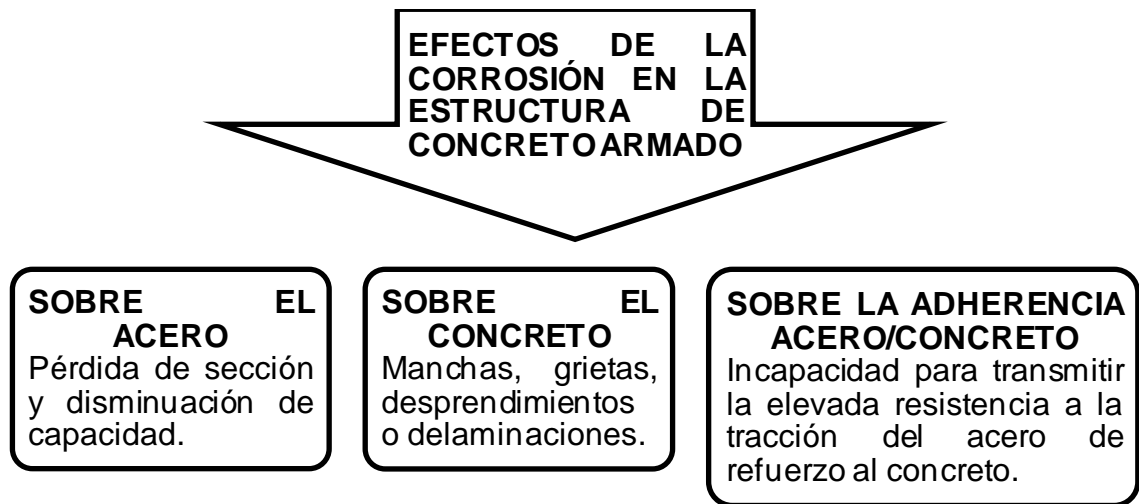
EFECTOS DE LA CORROSIÓN EN LA ESTRUCTURA DE CONCRETO ARMADO

SOBRE EL ACERO
Pérdida de sección y disminuación de capacidad.

SOBRE EL CONCRETO
Manchas, grietas, desprendimientos o delaminaciones.

SOBRE LA ADHERENCIA ACERO/CONCRETO
Incapacidad para transmitir la elevada resistencia a la tracción del acero de refuerzo al concreto.